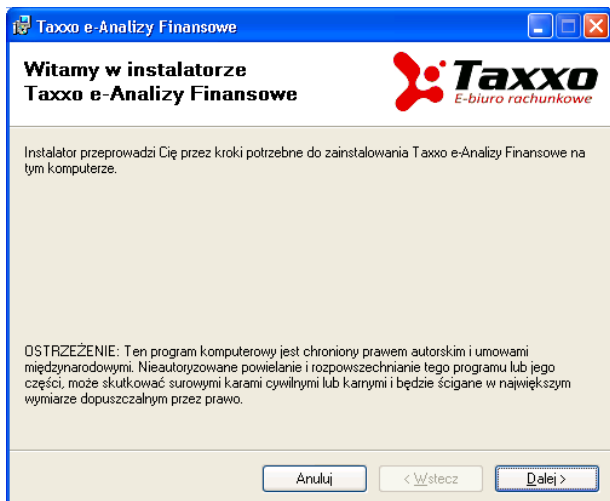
Taxxo e-Analizy Finansowe

Witamy w instalatorze
Taxxo e-Analizy Finansowe

Taxxo
E-biuro rachunkowe

Instalator przeprowadzi Cię przez kroki potrzebne do zainstalowania Taxxo e-Analizy Finansowe na tym komputerze.

OSTRZEŻENIE: Ten program komputerowy jest chroniony prawem autorskim i umowami międzynarodowymi. Nieautoryzowane powielanie i rozpowszechnianie tego programu lub jego części, może skutkować surowymi karami cywilnymi lub karnymi i będzie ścigane w największym wymiarze dopuszczalnym przez prawo.

Anuluj | < Wstecz | Dalej >